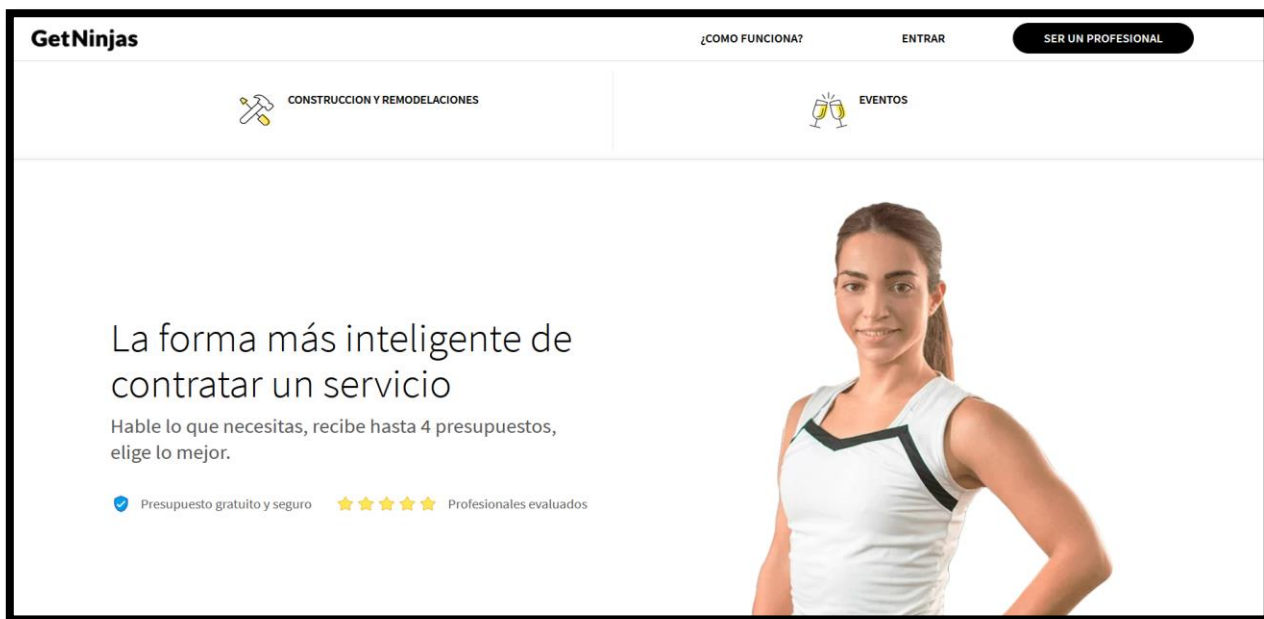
GetNinjas

¿COMO FUNCIONA?

ENTRAR

SER UN PROFESIONAL

CONSTRUCCION Y REMODELACIONES

EVENTOS

La forma más inteligente de contratar un servicio

Hable lo que necesitas, recibe hasta 4 presupuestos, elige lo mejor.

Presupuesto gratuito y seguro

Profesionales evaluados